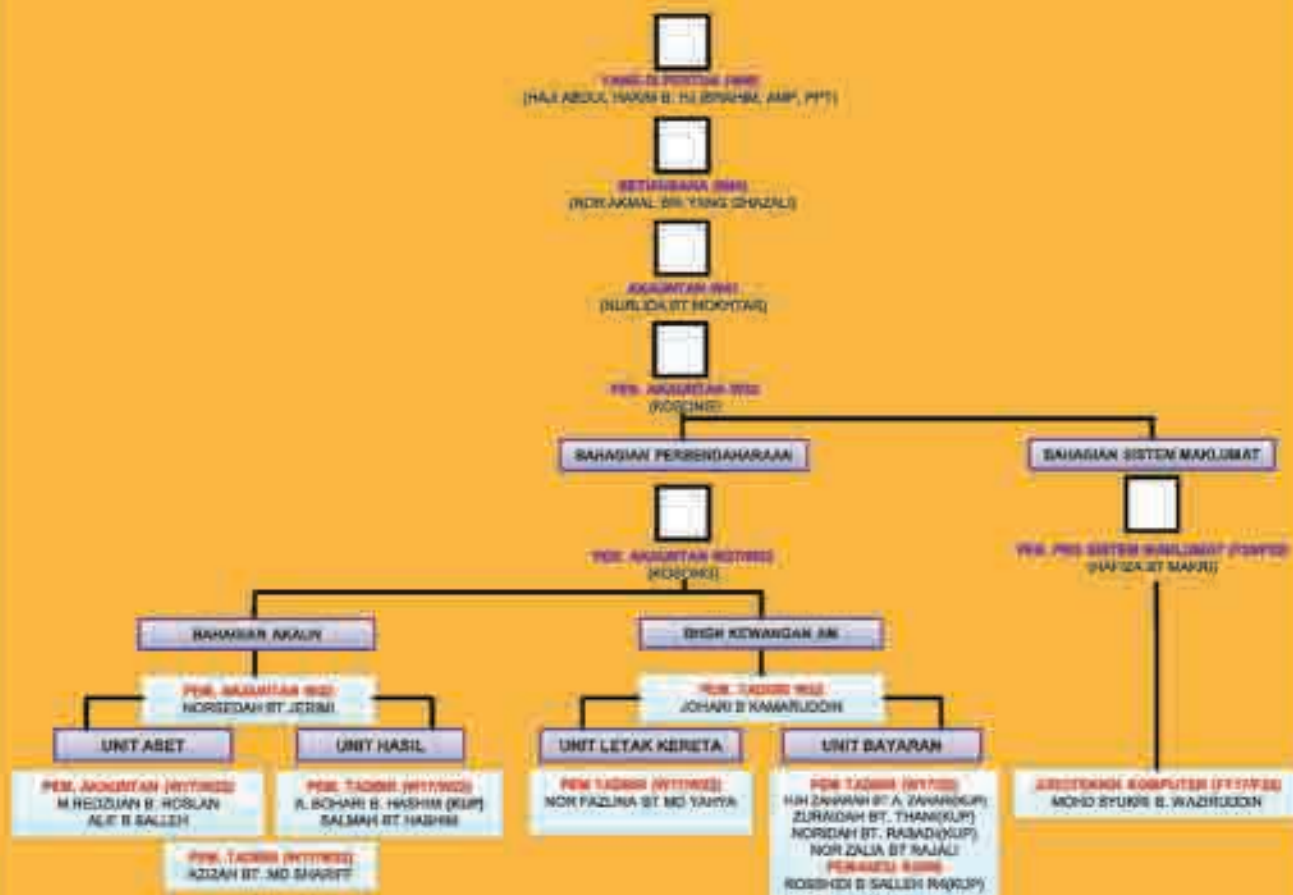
YANG DI PERTUA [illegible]
(HAJI ABDUL HAKIM B. HJ IBRAHIM, AMP, PPT)

SETIAUSAHA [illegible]
(NOR AKMAL BIN YANG GHAZALI)

AKAUNTAN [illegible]
(NURLIDA BT MOKHTAR)

PEN. AKAUNTAN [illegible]
(KOSONG)

BAHAGIAN PERBENDAHARAAN

BAHAGIAN SISTEM MAKLUMAT

PEN. AKAUNTAN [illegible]
(KOSONG)

PEN. PEG SISTEM MAKLUMAT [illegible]
(HAFIZA BT MAKRI)

BAHAGIAN AKAUN

BHGN KEWANGAN AM

PEN. AKAUNTAN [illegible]
NORSEDAH BT JERIMI

PEN. TADBIR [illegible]
JOHARI B KAMARUDDIN

UNIT ASET

UNIT HASIL

UNIT LETAK KERETA

UNIT BAYARAN

PEN. AKAUNTAN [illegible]
M.REDZUAN B. ROSLAN
ALIF B SALLEH

PEN. TADBIR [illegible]
A. BOHARI B. HASHIM (KUP)
SALMAH BT HASHIM

PEN. TADBIR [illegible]
AZIZAH BT. MD SHARIFF

PEN TADBIR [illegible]
NOR FAZLINA BT MD YAHYA

PEN TADBIR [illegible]
HJH ZAHARAH BT A. ZAHAR(KUP)
ZURAIDAH BT. THANI(KUP)
NORIDAH BT. RABADI(KUP)
NOR ZALIA BT RAJALI
PEMANDU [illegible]
ROSSHIDI B SALLEH RA(KUP)

JURUTEKNIK KOMPUTER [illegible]
MOHD SYUKRI B. WAZIRUDDIN